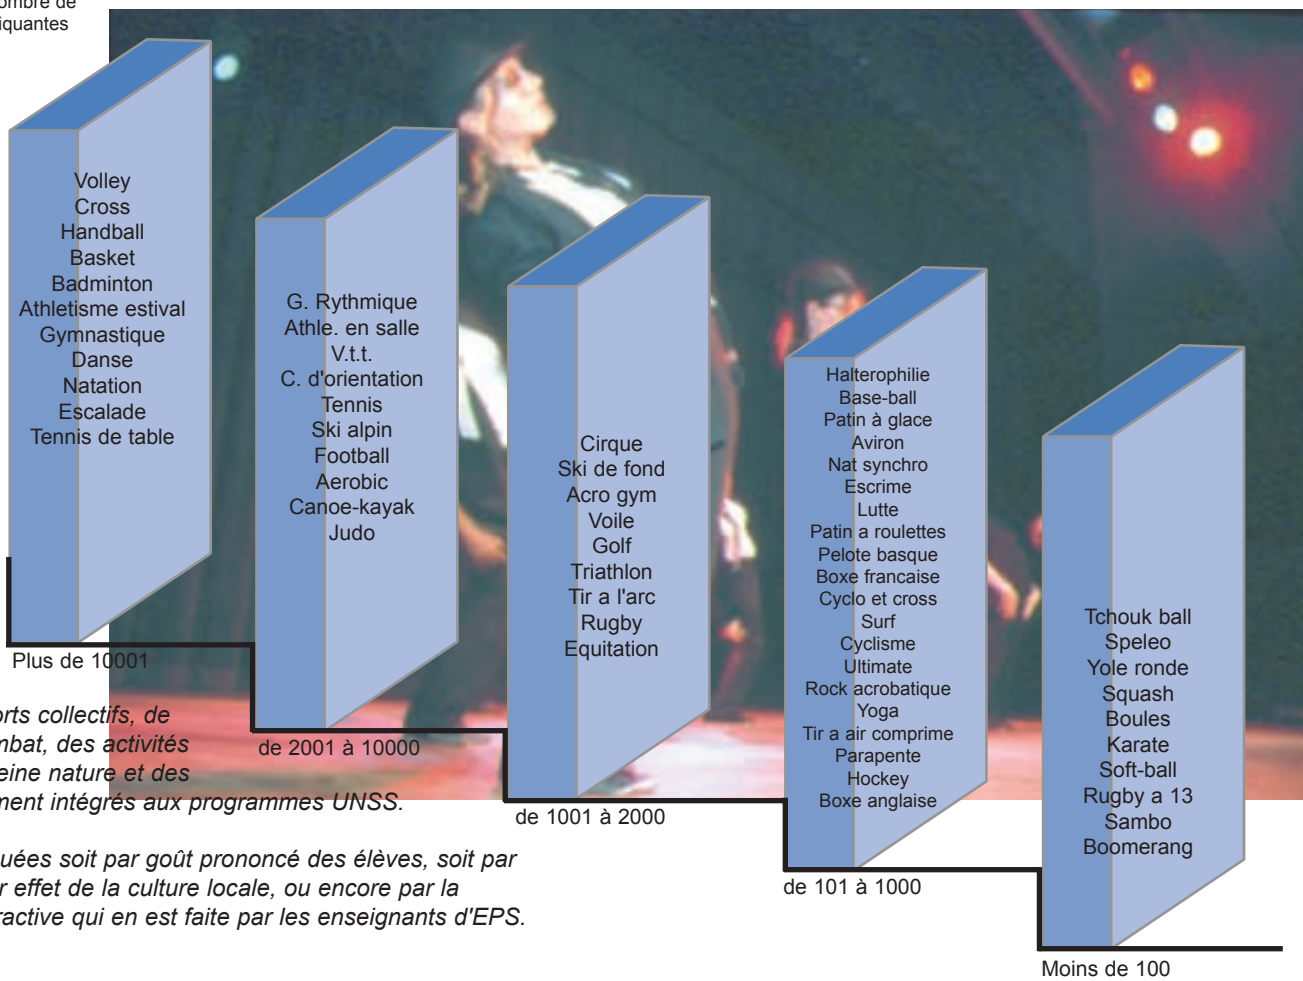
ombre de
iquantes

Volley
Cross
Handball
Basket
Badminton
Athletisme estival
Gymnastique
Danse
Natation
Escalade
Tennis de table

Plus de 10001

G. Rythmique
Athle. en salle
V.t.t.
C. d'orientation
Tennis
Ski alpin
Football
Aerobic
Canoe-kayak
Judo

de 2001 à 10000

Cirque
Ski de fond
Acro gym
Voile
Golf
Triathlon
Tir a l'arc
Rugby
Equitation

de 1001 à 2000

Halterophilie
Base-ball
Patin à glace
Aviron
Nat synchro
Escrime
Lutte
Patin a roulettes
Pelote basque
Boxe francaise
Cyclo et cross
Surf
Cyclisme
Ultimate
Rock acrobatique
Yoga
Tir a air comprime
Parapente
Hockey
Boxe anglaise

de 101 à 1000

Tchouk ball
Speleo
Yole ronde
Squash
Boules
Karate
Soft-ball
Rugby a 13
Sambo
Boomerang

Moins de 100

rts collectifs, de
nbat, des activités
eine nature et des
ment intégrés aux programmes UNSS.

uées soit par goût prononcé des élèves, soit par
r effet de la culture locale, ou encore par la
ractive qui en est faite par les enseignants d'EPS.